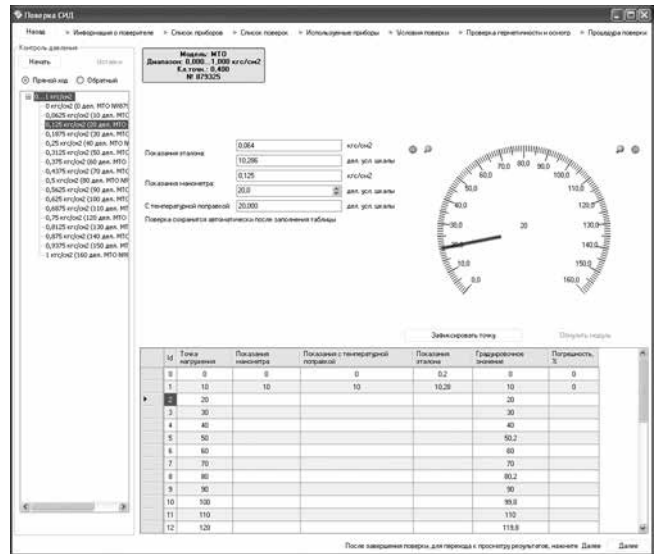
Поверка СИД

Назад » Информация о поверителе » Список приборов » Список поверок » Используемые приборы » Условия поверки » Проверка герметичности и осмотра » Процедура поверки

Контроль давления

Начать Остановить

Прямой ход Обратный

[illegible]
0 кгс/см2 (0 дел. МТО №8797
0,0625 кгс/см2 (10 дел. МТО
0,125 кгс/см2 (20 дел. МТО
0,1875 кгс/см2 (30 дел. МТО
0,25 кгс/см2 (40 дел. МТО N
0,3125 кгс/см2 (50 дел. МТО
0,375 кгс/см2 (60 дел. МТО
0,4375 кгс/см2 (70 дел. МТО
0,5 кгс/см2 (80 дел. МТО N
0,5625 кгс/см2 (90 дел. МТО
0,625 кгс/см2 (100 дел. МТО
0,6875 кгс/см2 (110 дел. МТ
0,75 кгс/см2 (120 дел. МТО
0,8125 кгс/см2 (130 дел. МТ
0,875 кгс/см2 (140 дел. МТ
0,9375 кгс/см2 (150 дел. МТ
1 кгс/см2 (160 дел. МТО №8

Модель: МТО
Диапазон: 0,000...1,000 кгс/см2
Кл.точн.: 0,400
№ 879325

Показания эталона 0,064 кгс/см2
10,286 дел. усл. шкалы
0,125 кгс/см2
Показания манометра 20,0 дел. усл. шкалы
С температурной поправкой 20,000 дел. усл. шкалы
Поверка сохранится автоматически после заполнения таблицы

0,0 10,0 20,0 30,0 40,0 50,0 60,0 70,0 80,0 90,0 100,0 110,0 120,0 130,0 140,0 150,0 160,0
20

Зафиксировать точку
Открыть норды

| Id | Точка нагружения | Показания манометра | Показания с температурной поправкой | Показания эталона | Градуировочное значение | Погрешность, % |
|---|---|---|---|---|---|---|
| 0 | 0 | 0 | 0 | 0,2 | 0 | 0 |
| 1 | 10 | 10 | 10 | 10,28 | 10 | 0 |
| 2 | 20 | | | | 20 | |
| 3 | 30 | | | | 30 | |
| 4 | 40 | | | | 40 | |
| 5 | 50 | | | | 50,2 | |
| 6 | 60 | | | | 60 | |
| 7 | 70 | | | | 70 | |
| 8 | 80 | | | | 80,2 | |
| 9 | 90 | | | | 90 | |
| 10 | 100 | | | | 99,8 | |
| 11 | 110 | | | | 110 | |
| 12 | 120 | | | | 119,8 | |

После завершения поверки, для перехода к просмотру результатов, нажмите Далее Далее